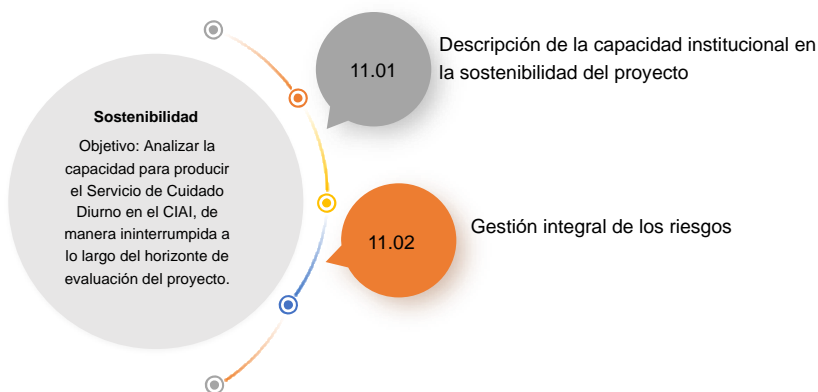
**Sostenibilidad**

Objetivo: Analizar la capacidad para producir el Servicio de Cuidado Diurno en el CIAI, de manera ininterrumpida a lo largo del horizonte de evaluación del proyecto.

11.01

Descripción de la capacidad institucional en la sostenibilidad del proyecto

11.02

Gestión integral de los riesgos